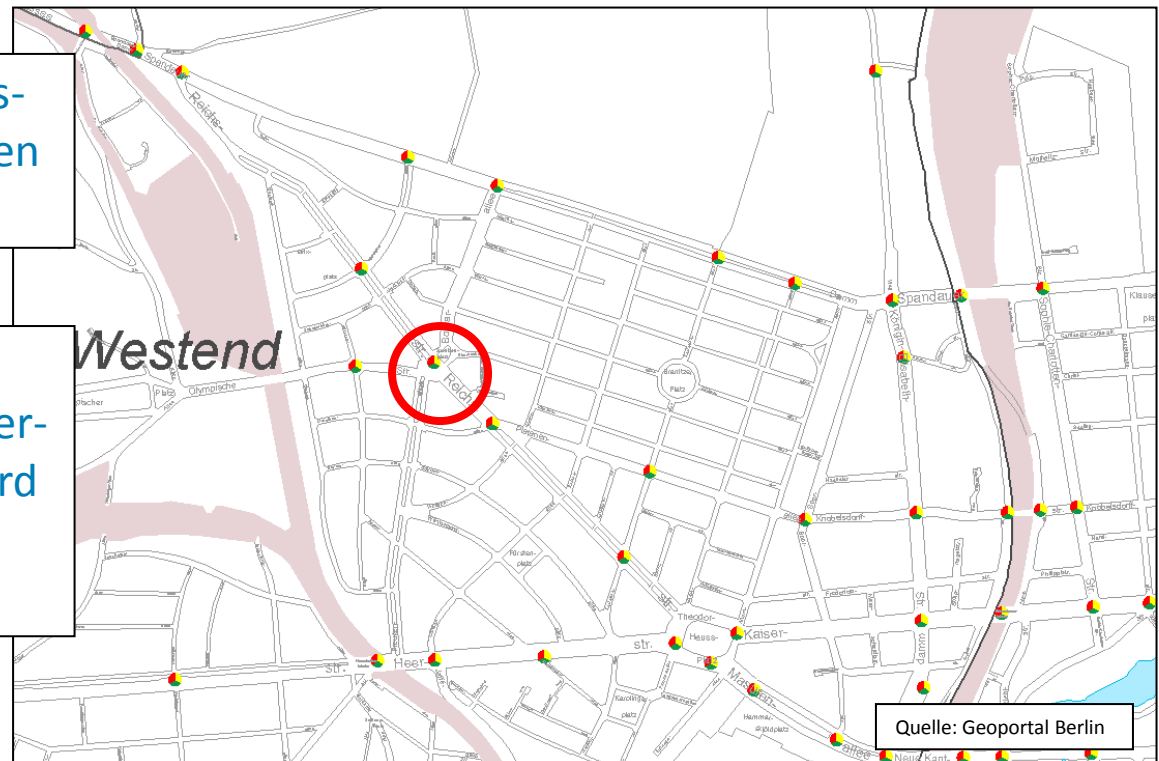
s-
en

er-
rd

Westend

Spandau
Reichs-
allee
Damm
Spandauer
Olympische
Str.
Reich
Str.
Brixplatz
Preußen-
Knobelsdorff-
Knobelsdorff-
Fürsten-
platz
Theodor-
Heuss-
Platz
Kaiser-
Heer-
str.
Str.
Masuren-
allee
Neue Kant-
Klausener-
platz
Sophie-Charlotten-
Königin-Elisabeth-
Str.

Quelle: Geoportal Berlin